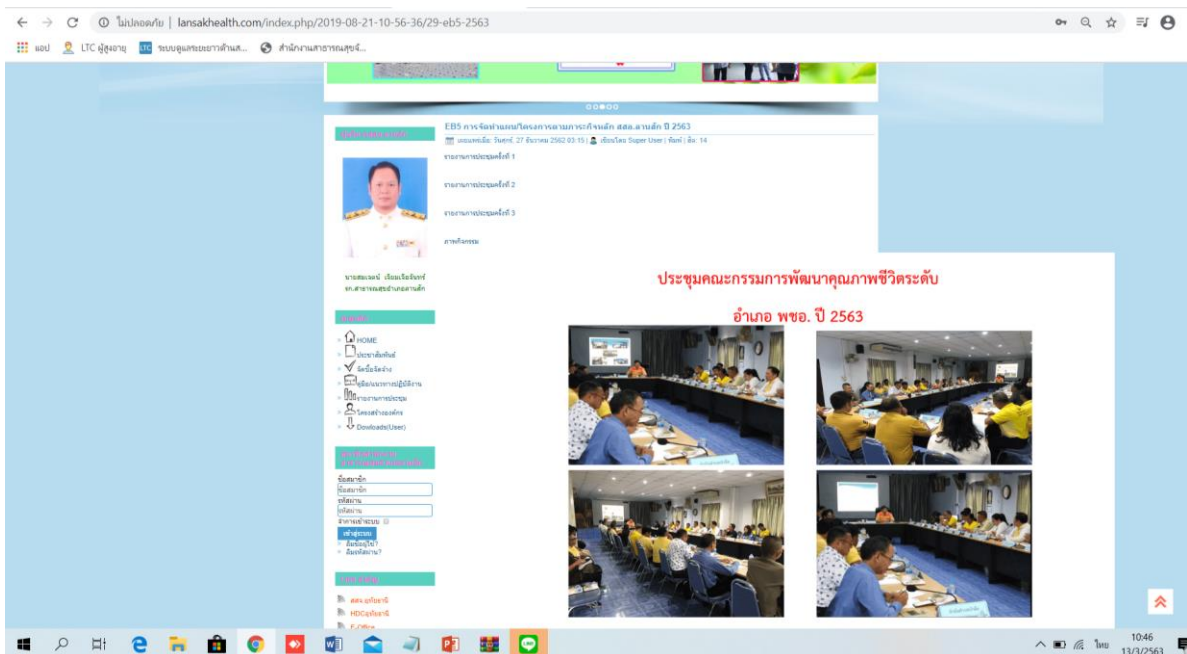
ไม่ปลอดภัย | lansakhealth.com/index.php/2019-08-21-10-56-36/29-eb5-2563

แอป LTC ผู้สูงอายุ ระบบดูแลระยะยาวด้านส... สำนักงานสาธารณสุขจั...

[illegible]

EB5 การจัดทำแผน/โครงการตามภาระกิจหลัก สสอ.ลานสัก ปี 2563

แก้ไขครั้งล่าสุด: วันศุกร์, 27 ธันวาคม 2562 03:15 | เขียนโดย Super User | พิมพ์ | อีเมล | ฮิต: 14

รายงานการประชุมครั้งที่ 1

รายงานการประชุมครั้งที่ 2

รายงานการประชุมครั้งที่ 3

ภาพกิจกรรม

นายสมเจตน์ เรียนเจือจันทร์
สาธารณสุขอำเภอลานสัก

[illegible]

HOME
ประชาสัมพันธ์
จัดซื้อจัดจ้าง
คู่มือ/แนวทางการปฏิบัติงาน
รายงานการประชุม
โครงสร้างองค์กร
Downloads(User)

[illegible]

ชื่อสมาชิก
ชื่อสมาชิก
รหัสผ่าน
รหัสผ่าน
จำการเข้าระบบ
เข้าสู่ระบบ
ลืมชื่อผู้ใช้?
ลืมรหัสผ่าน?

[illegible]

สสจ.อุทัยธานี
HDCอุทัยธานี
E-Office

ประชุมคณะกรรมการพัฒนาคุณภาพชีวิตระดับ

อำเภอ พชอ. ปี 2563

ไทย 10:46 13/3/2563